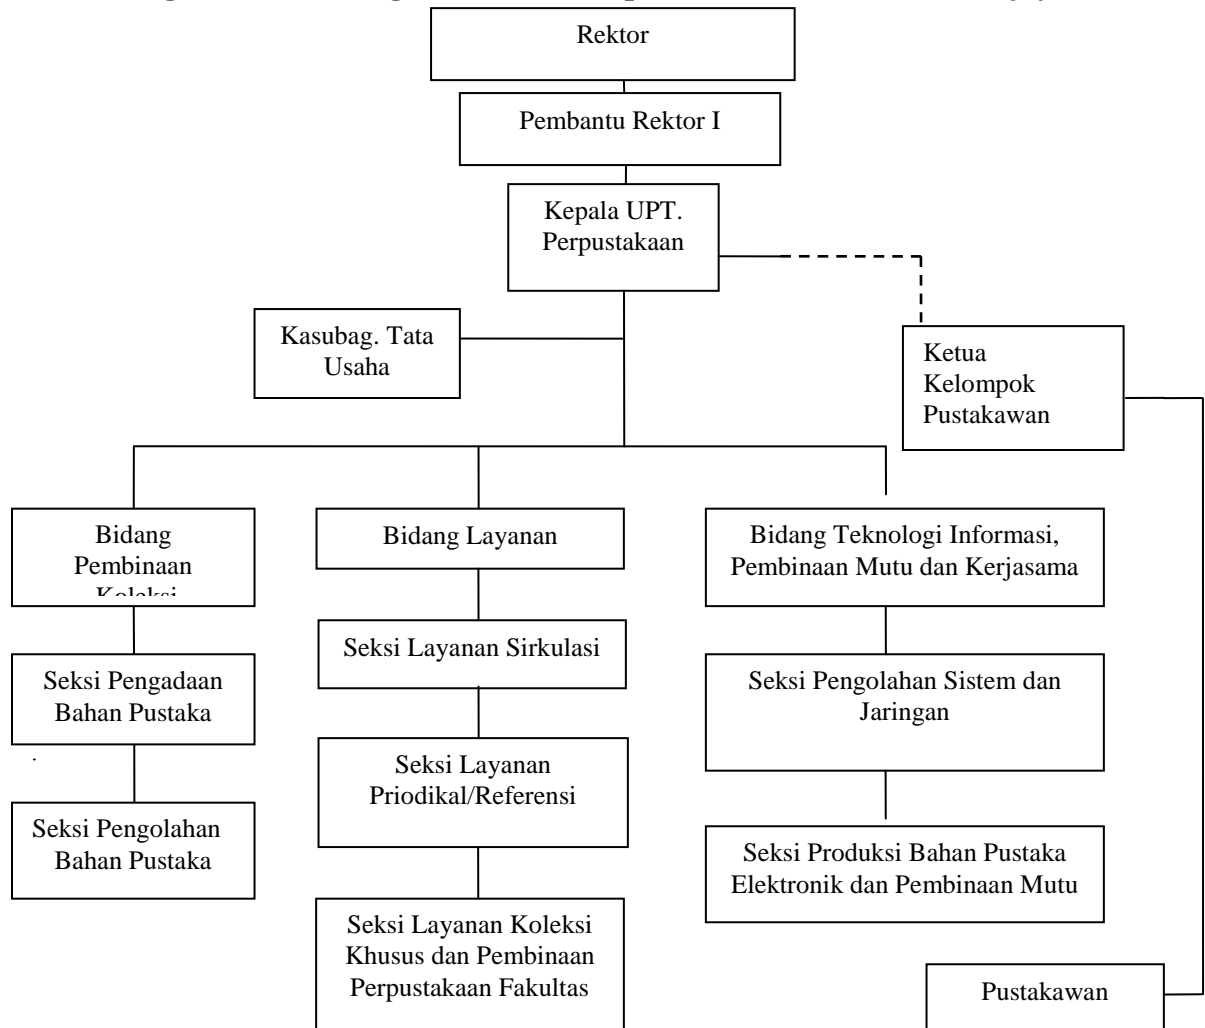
Rektor

Pembantu Rektor I

Kepala UPT. Perpustakaan

Kasubag. Tata Usaha

Ketua Kelompok Pustakawan

Bidang Pembinaan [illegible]

Bidang Layanan

Bidang Teknologi Informasi, Pembinaan Mutu dan Kerjasama

Seksi Pengadaan Bahan Pustaka

Seksi Pengolahan Bahan Pustaka

Seksi Layanan Sirkulasi

Seksi Layanan Priodikal/Referensi

Seksi Layanan Koleksi Khusus dan Pembinaan Perpustakaan Fakultas

Seksi Pengolahan Sistem dan Jaringan

Seksi Produksi Bahan Pustaka Elektronik dan Pembinaan Mutu

Pustakawan